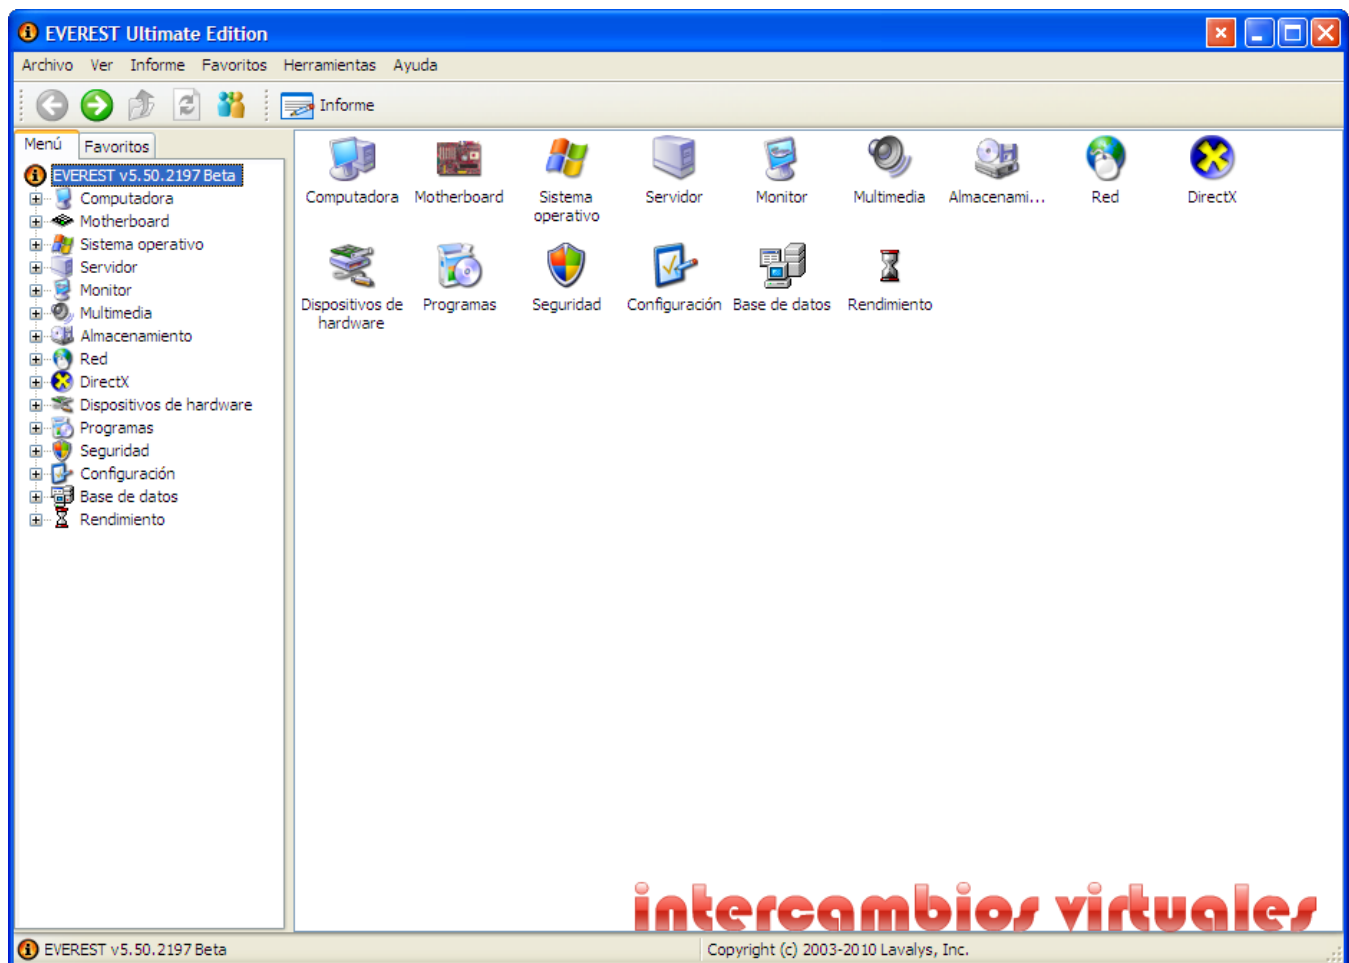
EVEREST Ultimate Edition

Archivo Ver Informe Favoritos Herramientas Ayuda

Informe

Menú Favoritos

EVEREST v5.50.2197 Beta
Computadora
Motherboard
Sistema operativo
Servidor
Monitor
Multimedia
Almacenamiento
Red
DirectX
Dispositivos de hardware
Programas
Seguridad
Configuración
Base de datos
Rendimiento

Computadora Motherboard Sistema operativo Servidor Monitor Multimedia Almacenami... Red DirectX

Dispositivos de hardware Programas Seguridad Configuración Base de datos Rendimiento

intercambios virtuales

EVEREST v5.50.2197 Beta

Copyright (c) 2003-2010 Lavalys, Inc.